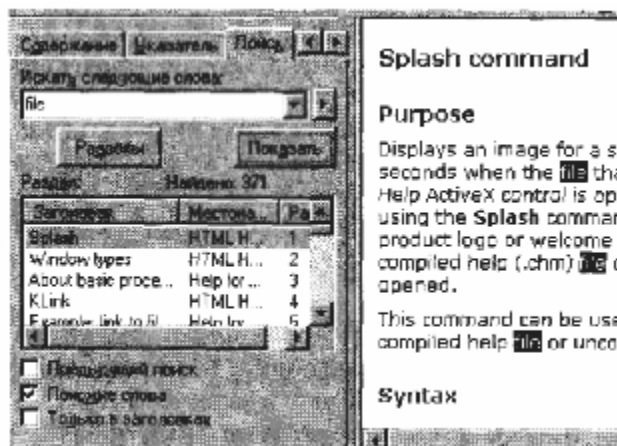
Содержание | Указатель | Поиск

Искать следующие слова:

file

Разделы | Показать

Раздел: Найдено: 371

| Заголовок | Местона... | Ра |
|---|---|---|
| Splash | HTML H... | 1 |
| Window types | HTML H... | 2 |
| About basic proce... | Help for ... | 3 |
| KLink | HTML H... | 4 |
| Example link to fil... | Help for ... | 5 |

Предыдущий поиск

Похожие слова

Только в заголовках

Splash command

Purpose

Displays an image for a s seconds when the file tha Help ActiveX control is op using the Splash comman product logo or welcome compiled help (.chm) file opened.

This command can be use compiled help file or unco

Syntax